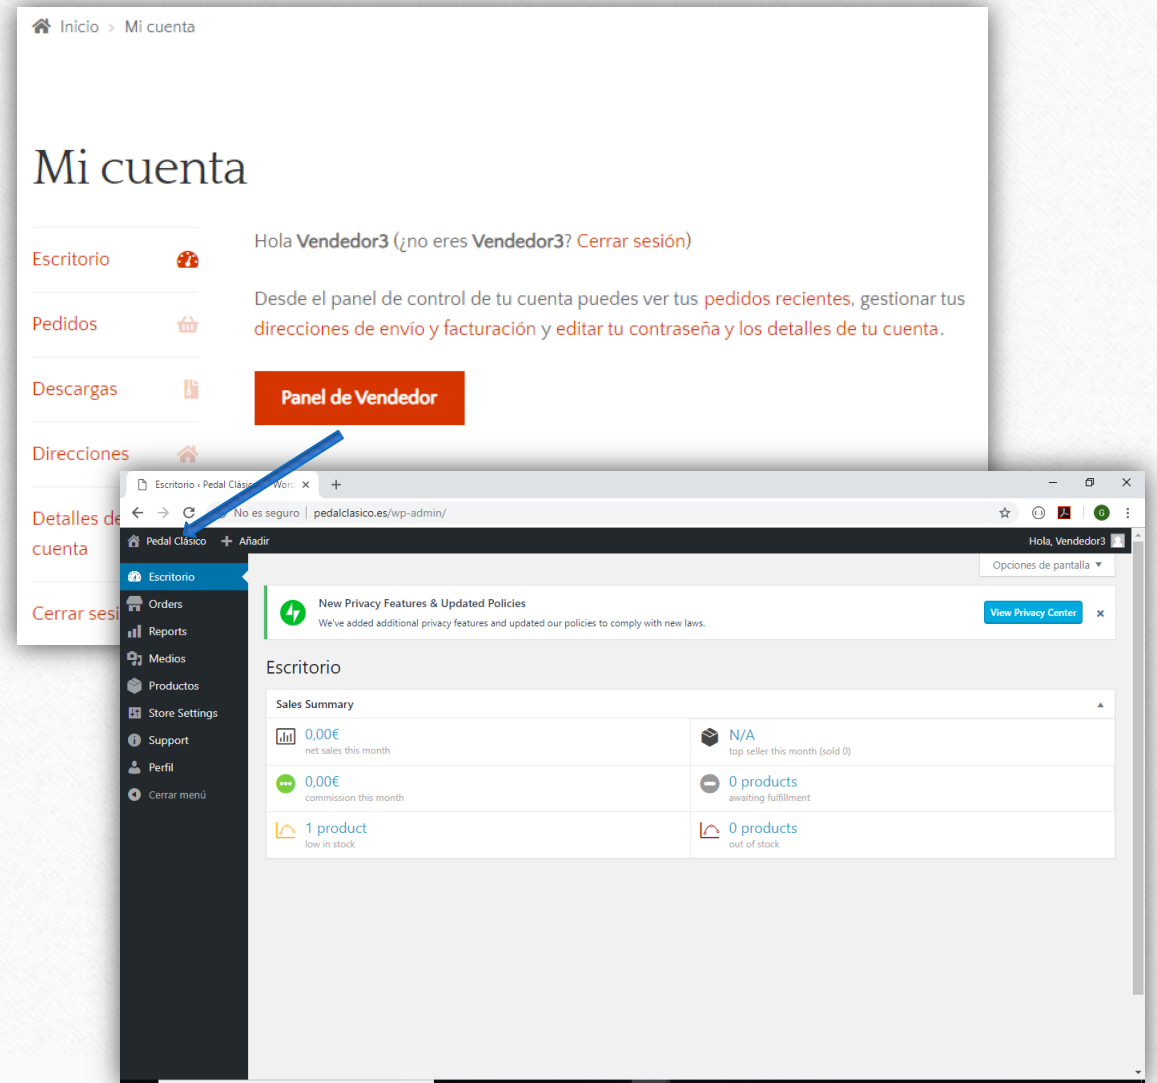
Inicio > Mi cuenta

Mi cuenta

Escritorio

Pedidos

Descargas

Direcciones

Detalles de cuenta

Cerrar sesi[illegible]

Hola **Vendedor3** (¿no eres **Vendedor3**? Cerrar sesión)

Desde el panel de control de tu cuenta puedes ver tus pedidos recientes, gestionar tus direcciones de envío y facturación y editar tu contraseña y los detalles de tu cuenta.

Panel de Vendedor

Escritorio ‹ Pedal Clásico — Word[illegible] ×

No es seguro | pedalclasico.es/wp-admin/

Pedal Clásico + Añadir

Hola, Vendedor3

Escritorio
Orders
Reports
Medios
Productos
Store Settings
Support
Perfil
Cerrar menú

Opciones de pantalla ▼

New Privacy Features & Updated Policies
We've added additional privacy features and updated our policies to comply with new laws.
View Privacy Center ×

Escritorio

Sales Summary

| 0,00€ net sales this month | N/A top seller this month (sold 0) |
|---|---|
| 0,00€ commission this month | 0 products awaiting fulfillment |
| 1 product low in stock | 0 products out of stock |